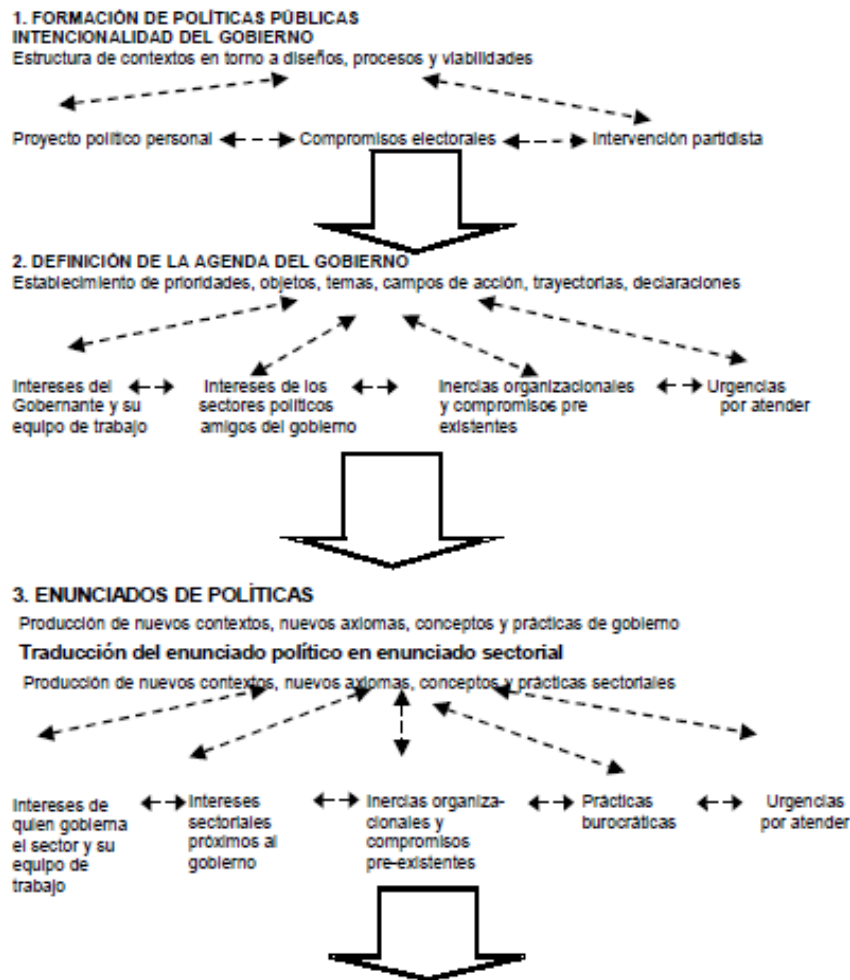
1. FORMACIÓN DE POLÍTICAS PÚBLICAS
INTENCIONALIDAD DEL GOBIERNO
Estructura de contextos en torno a diseños, procesos y viabilidades

Proyecto político personal Compromisos electorales Intervención partidista

2. DEFINICIÓN DE LA AGENDA DEL GOBIERNO
Establecimiento de prioridades, objetos, temas, campos de acción, trayectorias, declaraciones

Intereses del Gobernante y su equipo de trabajo

Intereses de los sectores políticos amigos del gobierno

Inercias organizacionales y compromisos pre existentes

Urgencias por atender

3. ENUNCIADOS DE POLÍTICAS
Producción de nuevos contextos, nuevos axiomas, conceptos y prácticas de gobierno

Traducción del enunciado político en enunciado sectorial
Producción de nuevos contextos, nuevos axiomas, conceptos y prácticas sectoriales

Intereses de quien gobierna el sector y su equipo de trabajo

Intereses sectoriales próximos al gobierno

Inercias organizacionales y compromisos pre-existentes

Prácticas burocráticas

Urgencias por atender